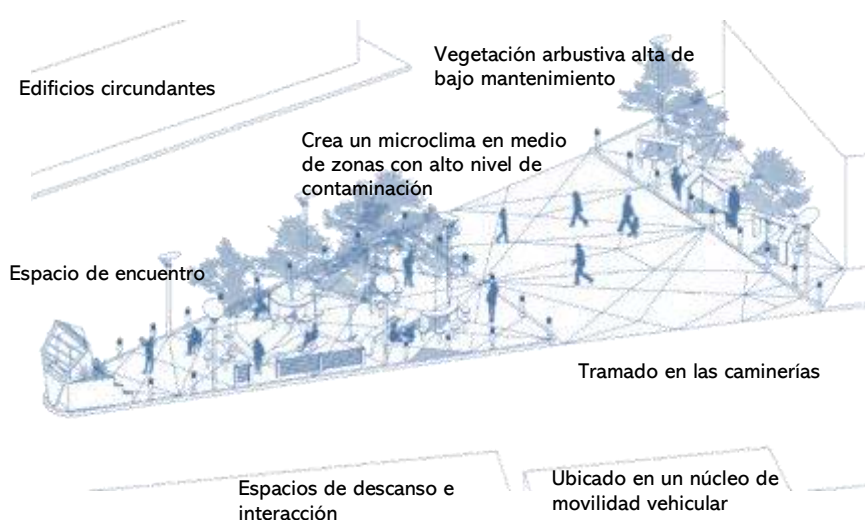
Vegetación arbustiva alta de bajo mantenimiento

Edificios circundantes

Crea un microclima en medio de zonas con alto nivel de contaminación

Espacio de encuentro

Tramado en las caminerías

Espacios de descanso e interacción

Ubicado en un núcleo de movilidad vehicular